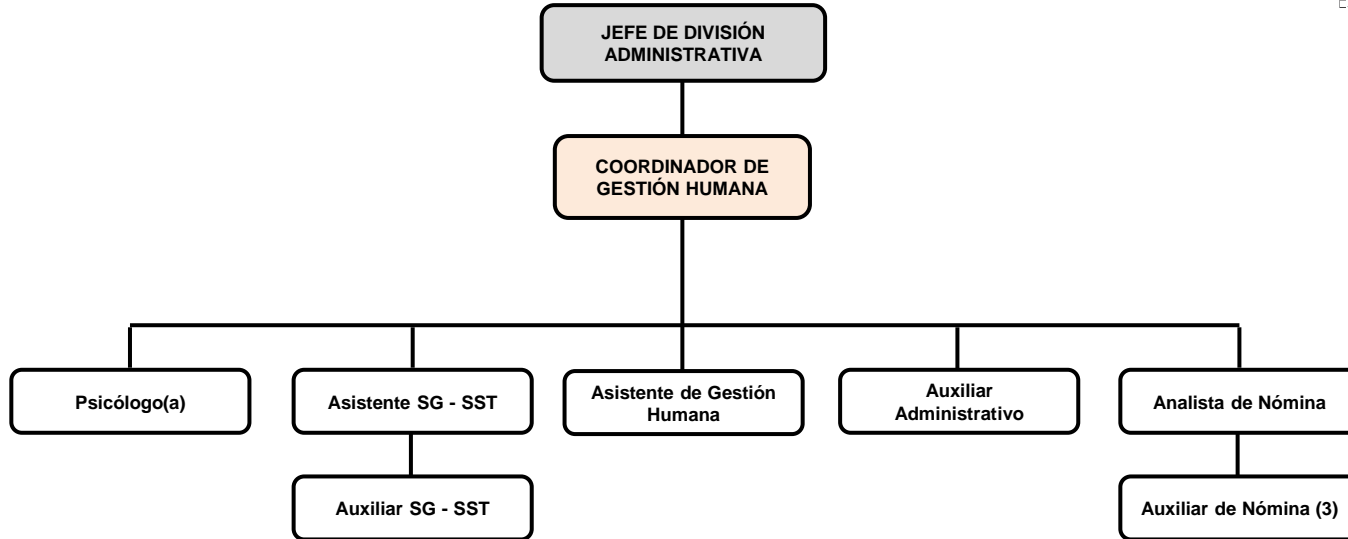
JEFE DE DIVISIÓN ADMINISTRATIVA

COORDINADOR DE GESTIÓN HUMANA

Psicólogo(a)

Asistente SG - SST

Auxiliar SG - SST

Asistente de Gestión Humana

Auxiliar Administrativo

Analista de Nómina

Auxiliar de Nómina (3)